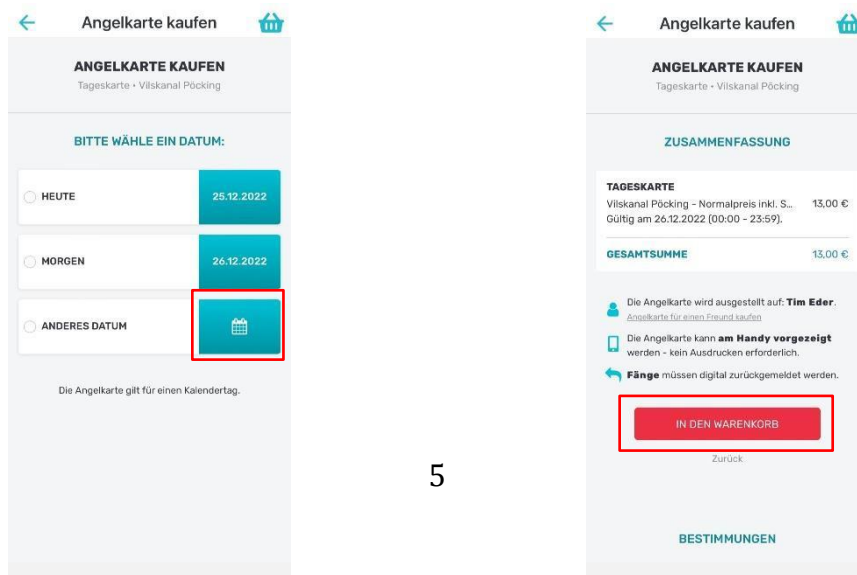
Angelkarte kaufen

ANGELKARTE KAUFEN
Tageskarte • Vilskanal Pöcking

BITTE WÄHLE EIN DATUM:

HEUTE 25.12.2022

MORGEN 26.12.2022

ANDERES DATUM

Die Angelkarte gilt für einen Kalendertag.

5

Angelkarte kaufen

ANGELKARTE KAUFEN
Tageskarte • Vilskanal Pöcking

ZUSAMMENFASSUNG

TAGESKARTE
Vilskanal Pöcking - Normalpreis inkl. S... 13,00 €
Gültig am 26.12.2022 (00:00 - 23:59).

GESAMTSUMME 13,00 €

Die Angelkarte wird ausgestellt auf: **Tim Eder**.
Angelkarte für einen Freund kaufen

Die Angelkarte kann **am Handy vorgezeigt** werden - kein Ausdrucken erforderlich.

**Fänge** müssen digital zurückgemeldet werden.

IN DEN WARENKORB

Zurück

BESTIMMUNGEN